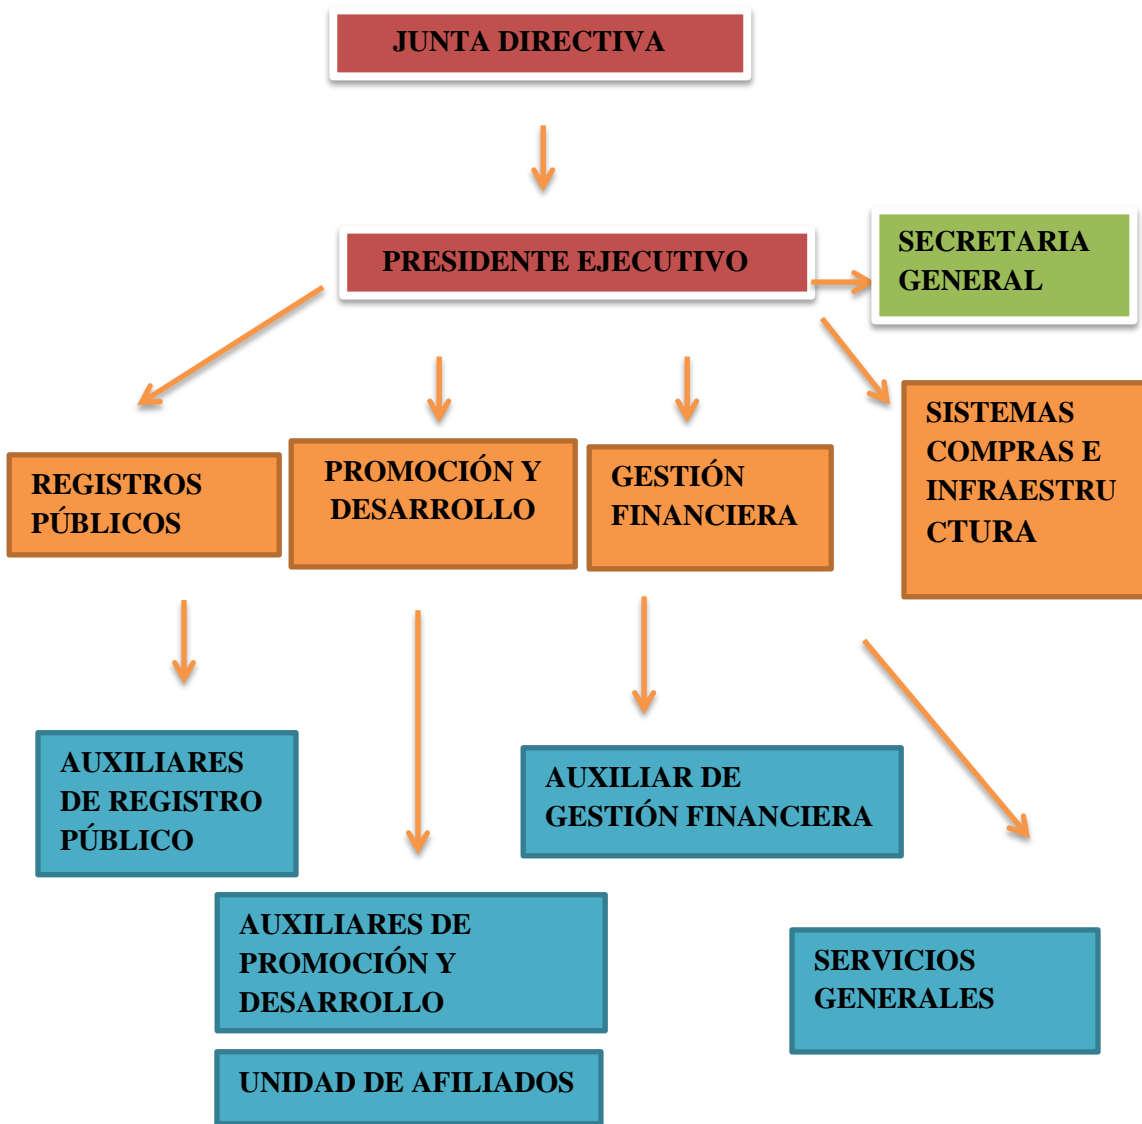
JUNTA DIRECTIVA

PRESIDENTE EJECUTIVO

SECRETARIA GENERAL

REGISTROS PÚBLICOS

PROMOCIÓN Y DESARROLLO

GESTIÓN FINANCIERA

SISTEMAS COMPRAS E INFRAESTRU CTURA

AUXILIARES DE REGISTRO PÚBLICO

AUXILIAR DE GESTIÓN FINANCIERA

AUXILIARES DE PROMOCIÓN Y DESARROLLO

SERVICIOS GENERALES

UNIDAD DE AFILIADOS